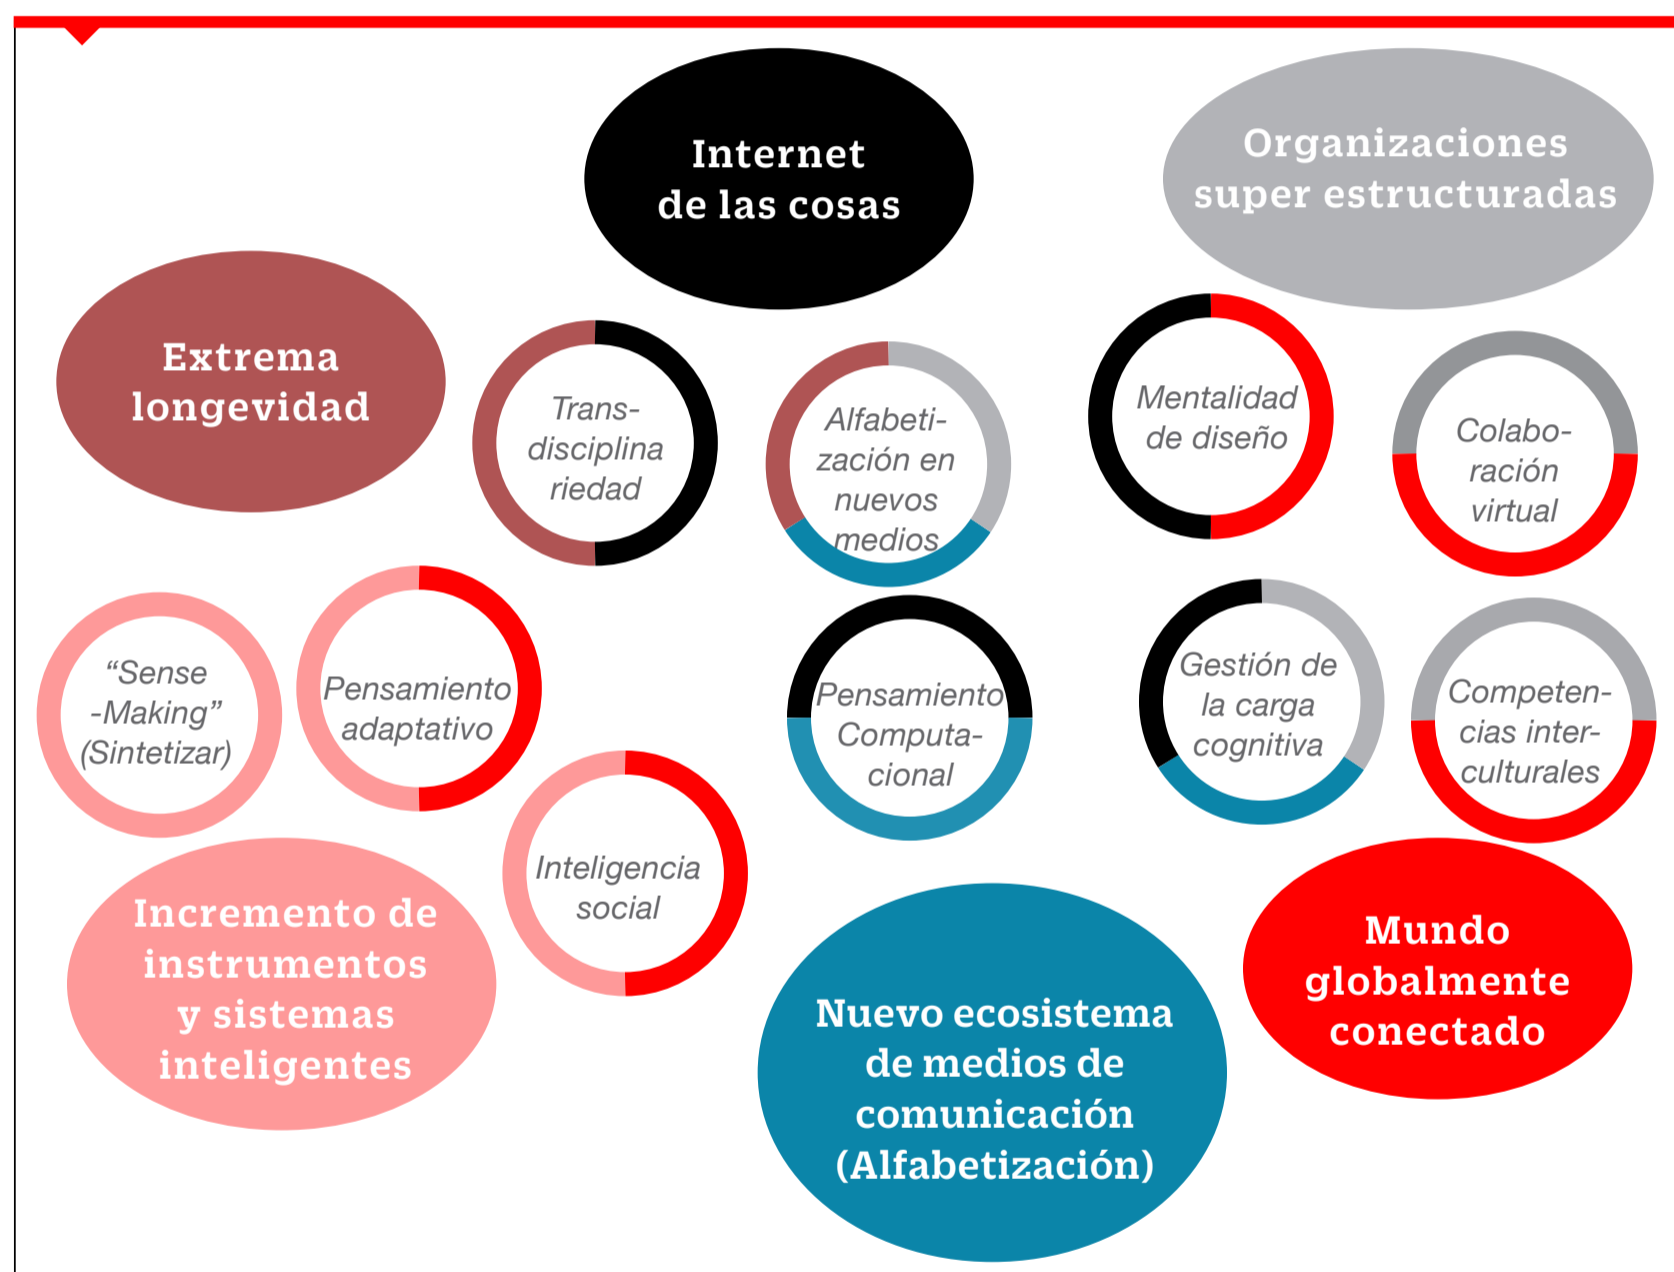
Internet de las cosas

Organizaciones super estructuradas

Extrema longevidad

Trans-disciplina riedad

Alfabeti-zación en nuevos medios

Mentalidad de diseño

Colabo-ración virtual

“Sense -Making” (Sintetizar)

Pensamiento adaptativo

Pensamiento Computa-cional

Gestión de la carga cognitiva

Competen-cias inter-culturales

Inteligencia social

Incremento de instrumentos y sistemas inteligentes

Nuevo ecosistema de medios de comunicación (Alfabetización)

Mundo globalmente conectado